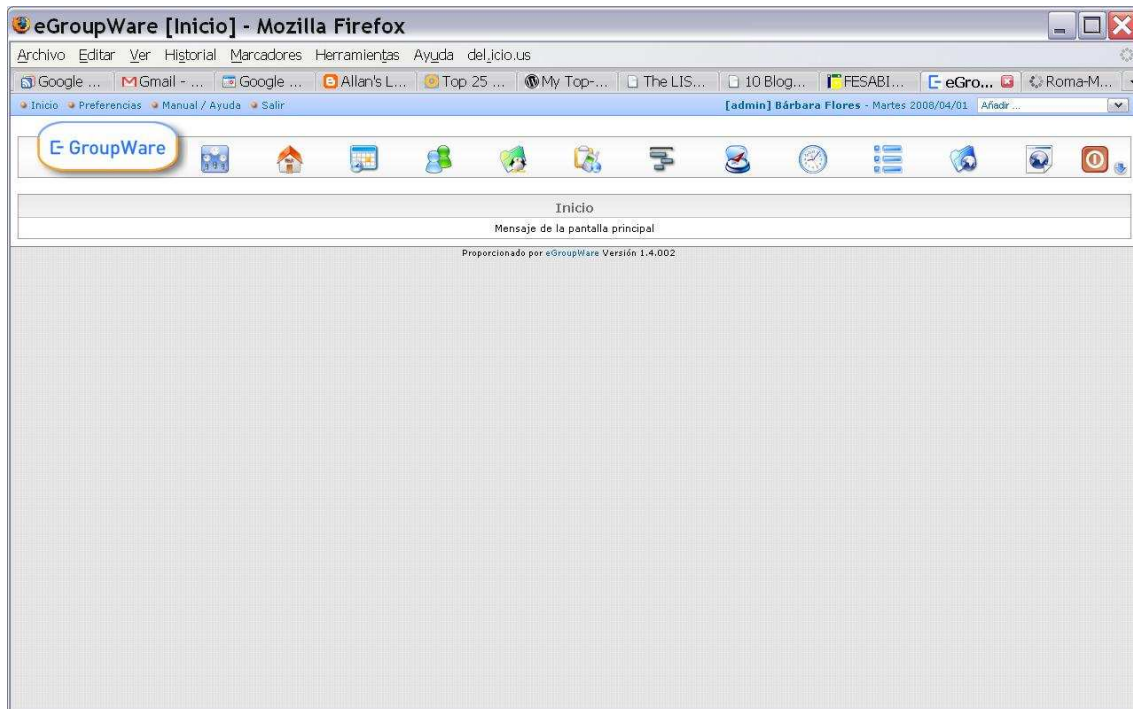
eGroupWare [Inicio] - Mozilla Firefox

Archivo Editar Ver Historial Marcadores Herramientas Ayuda del.icio.us

Google ... Gmail - ... Google ... Allan's L... Top 25 ... My Top-... The LIS... 10 Blog... FESABI... eGro... Roma-M...

Inicio Preferencias Manual / Ayuda Salir

[admin] Bárbara Flores - Martes 2008/04/01 Añadir ...

GroupWare

Inicio

Mensaje de la pantalla principal

Proporcionado por eGroupWare Versión 1.4.002